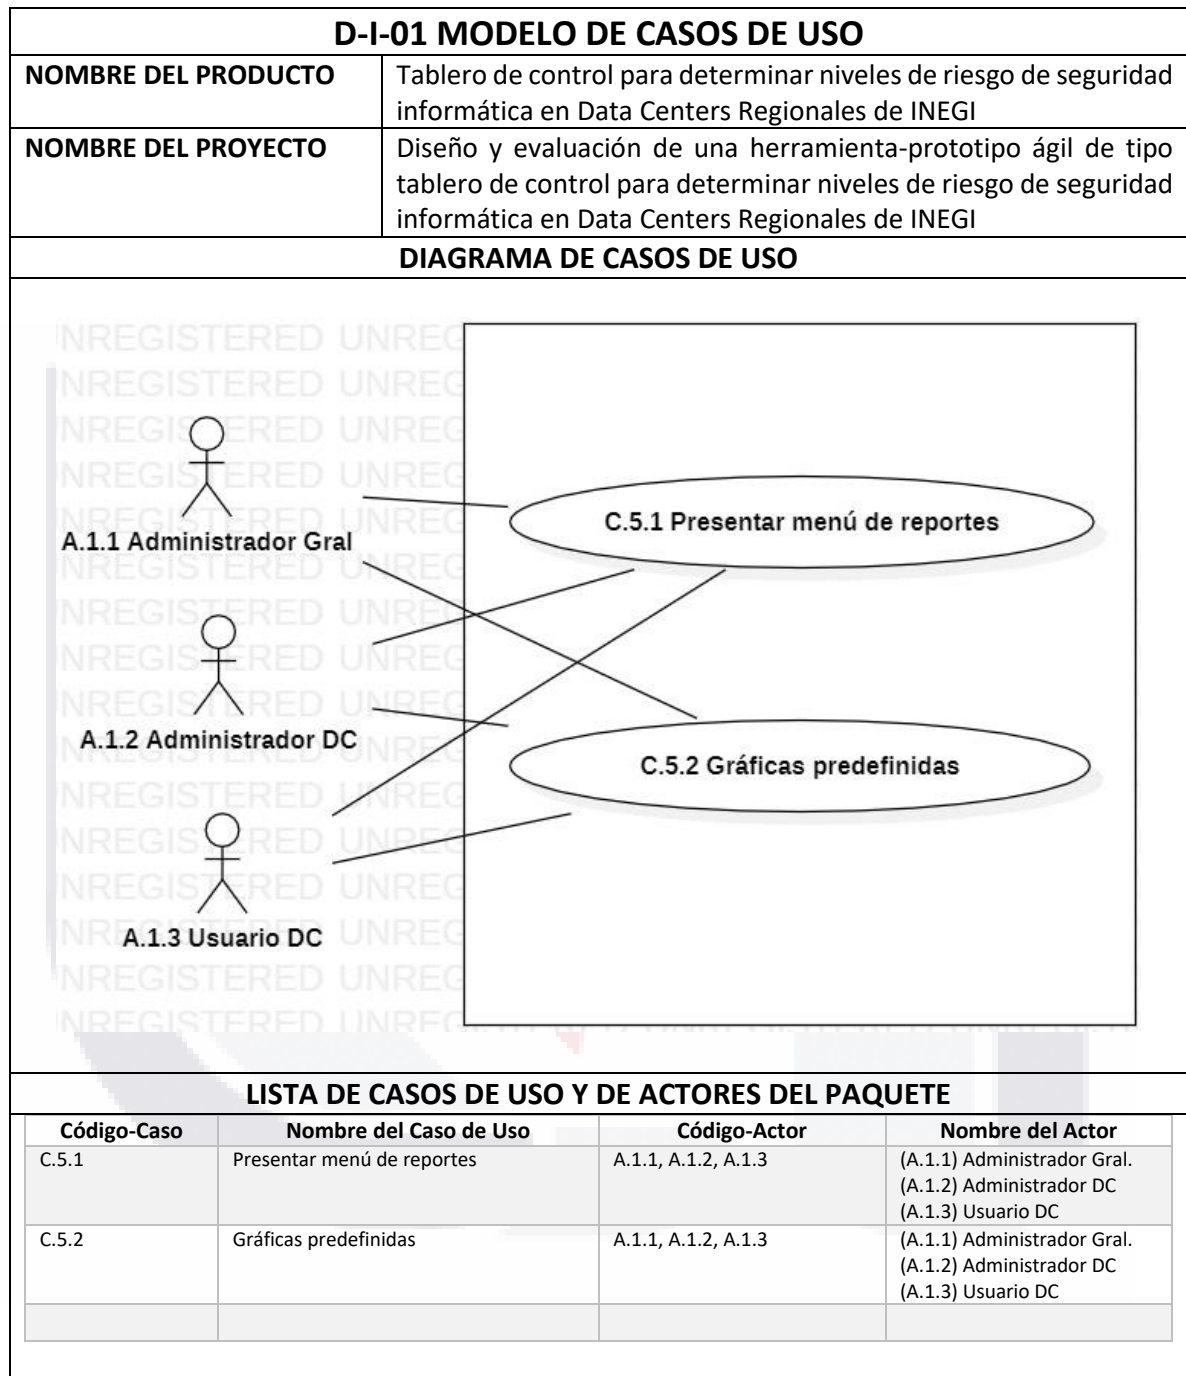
D-I-01 MODELO DE CASOS DE USO

| NOMBRE DEL PRODUCTO | Tablero de control para determinar niveles de riesgo de seguridad informática en Data Centers Regionales de INEGI |
|---|---|
| NOMBRE DEL PROYECTO | Diseño y evaluación de una herramienta-prototipo ágil de tipo tablero de control para determinar niveles de riesgo de seguridad informática en Data Centers Regionales de INEGI |

DIAGRAMA DE CASOS DE USO

NREGISTERED UNREG
NREGISTERED UNREG
NREGISTERED UNREG
NREGISTERED UNREG
NREGISTERED UNREG
A.1.1 Administrador Gral
NREGISTERED UNREG
NREGISTERED UNREG
NREGISTERED UNREG
NREGISTERED UNREG
A.1.2 Administrador DC
NREGISTERED UNREG
NREGISTERED UNREG
NREGISTERED UNREG
A.1.3 Usuario DC
NREGISTERED UNREG
NREGISTERED UNREG

C.5.1 Presentar menú de reportes
C.5.2 Gráficas predefinidas

LISTA DE CASOS DE USO Y DE ACTORES DEL PAQUETE

| Código-Caso | Nombre del Caso de Uso | Código-Actor | Nombre del Actor |
|---|---|---|---|
| C.5.1 | Presentar menú de reportes | A.1.1, A.1.2, A.1.3 | (A.1.1) Administrador Gral. (A.1.2) Administrador DC (A.1.3) Usuario DC |
| C.5.2 | Gráficas predefinidas | A.1.1, A.1.2, A.1.3 | (A.1.1) Administrador Gral. (A.1.2) Administrador DC (A.1.3) Usuario DC |
| | | | |